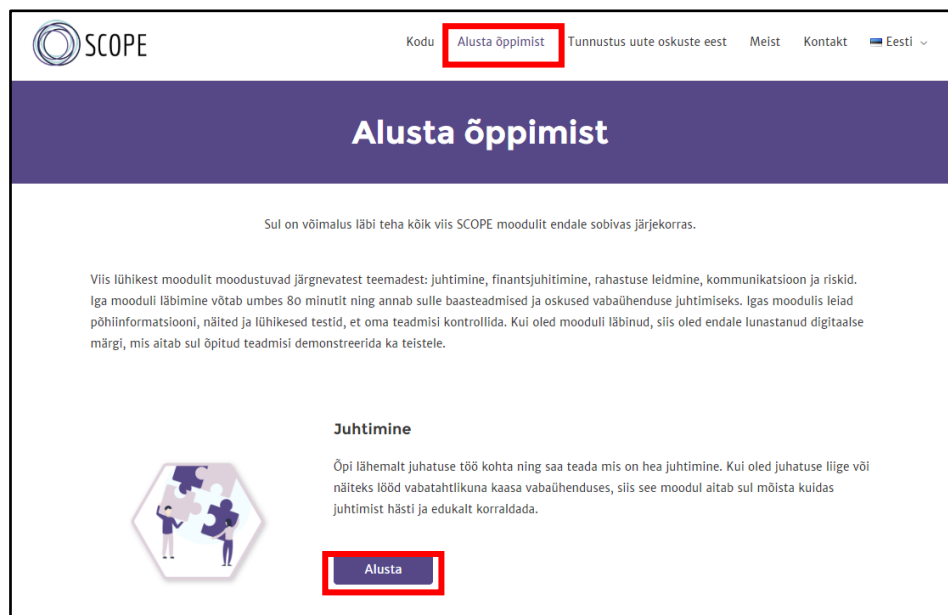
SCOPE

Kodu Alusta õppimist Tunnustus uute oskuste eest Meist Kontakt Eesti

Alusta õppimist

Sul on võimalus läbi teha kõik viis SCOPE moodulit endale sobivas järjekorras.

Viis lühikest moodulit moodustuvad järgnevatest teemadest: juhtimine, finantsjuhtimine, rahastuse leidmine, kommunikatsioon ja riskid. Iga mooduli läbimine võtab umbes 80 minutit ning annab sulle baasteadmised ja oskused vabaühenduse juhtimiseks. Igas moodulis leiad põhiinformatsiooni, näited ja lühikesed testid, et oma teadmisi kontrollida. Kui oled mooduli läbinud, siis oled endale lunastanud digitaalse märgi, mis aitab sul õpitud teadmisi demonstreerida ka teistele.

Juhtimine

Õpi lähemalt juhatuse töö kohta ning saa teada mis on hea juhtimine. Kui oled juhatuse liige või näiteks lööd vabatahtlikuna kaasa vabaühenduses, siis see moodul aitab sul mõista kuidas juhtimist hästi ja edukalt korraldada.

Alusta